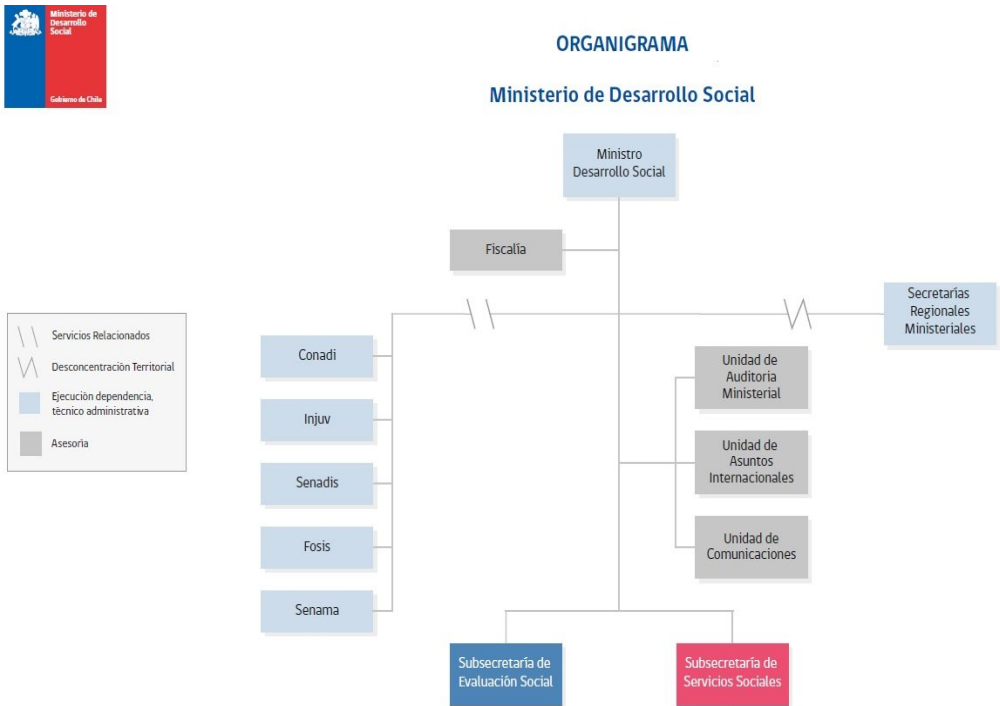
Ministerio de Desarrollo Social

Gobierno de Chile

ORGANIGRAMA

Ministerio de Desarrollo Social

Ministro Desarrollo Social

Fiscalía

Secretarías Regionales Ministeriales

Servicios Relacionados

Desconcentración Territorial

Ejecución dependencia, técnico administrativa

Asesoria

Conadi

Injuv

Senadis

Fosis

Senama

Unidad de Auditoria Ministerial

Unidad de Asuntos Internacionales

Unidad de Comunicaciones

Subsecretaría de Evaluación Social

Subsecretaría de Servicios Sociales